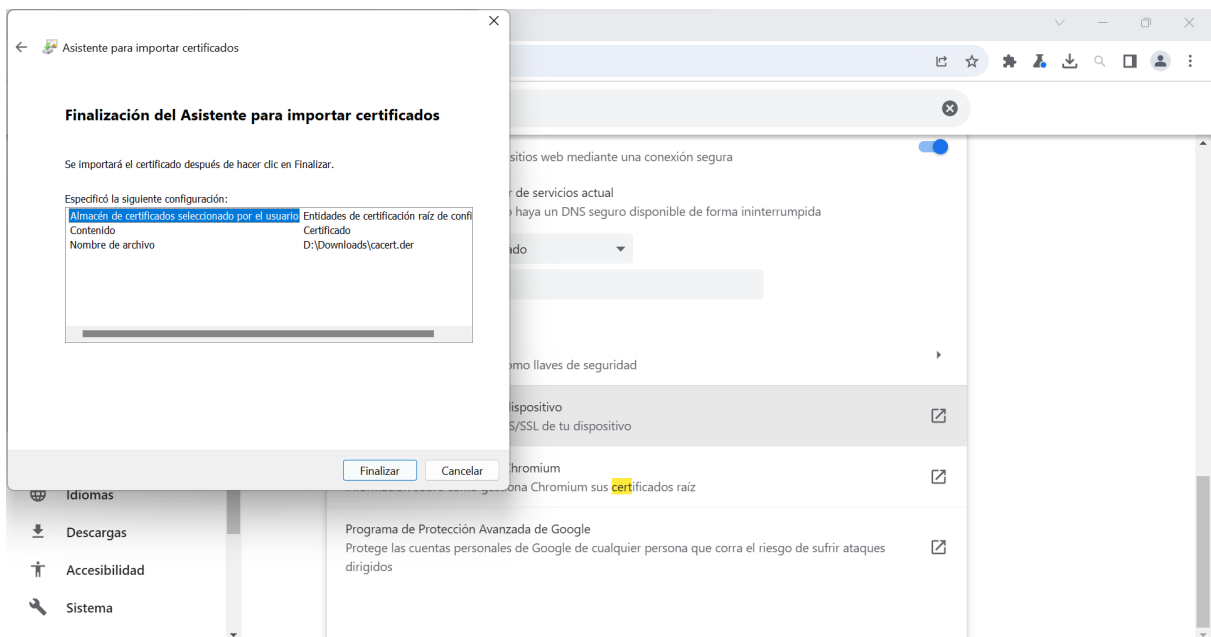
Asistente para importar certificados

Finalización del Asistente para importar certificados

Se importará el certificado después de hacer clic en Finalizar.

Especificó la siguiente configuración:

| | |
|---|---|
| Almacén de certificados seleccionado por el usuario | Entidades de certificación raíz de confi |
| Contenido | Certificado |
| Nombre de archivo | D:\Downloads\cacert.der |

Finalizar Cancelar

sitios web mediante una conexión segura

r de servicios actual
o haya un DNS seguro disponible de forma ininterrumpida

ado

omo llaves de seguridad

dispositivo
S/SSL de tu dispositivo

Chromium
ona Chromium sus certificados raíz

Programa de Protección Avanzada de Google
Protege las cuentas personales de Google de cualquier persona que corra el riesgo de sufrir ataques dirigidos

Idiomas
Descargas
Accesibilidad
Sistema